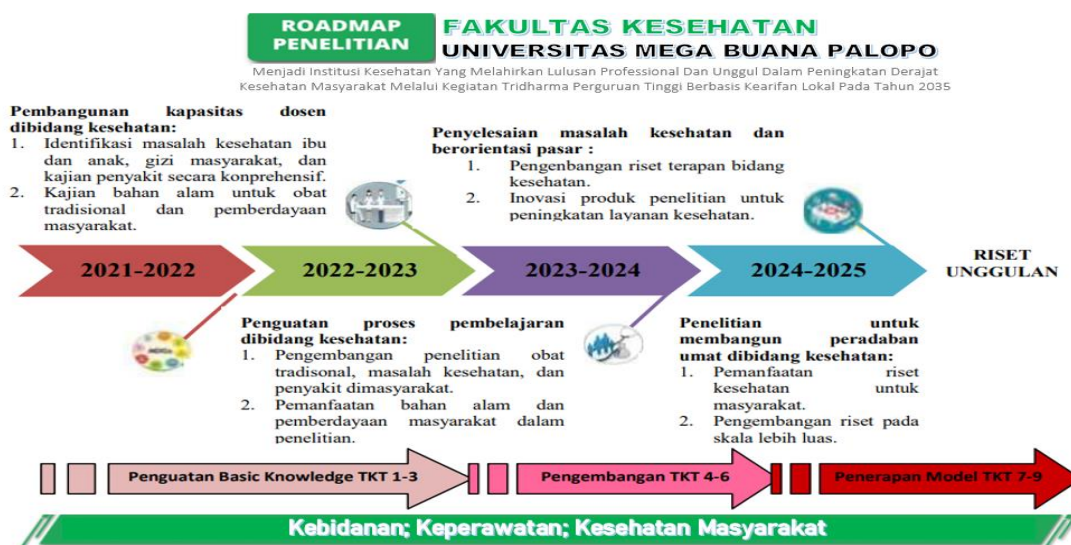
ROADMAP PENELITIAN

FAKULTAS KESEHATAN
UNIVERSITAS MEGA BUANA PALOPO

Menjadi Institusi Kesehatan Yang Melahirkan Lulusan Professional Dan Unggul Dalam Peningkatan Derajat Kesehatan Masyarakat Melalui Kegiatan Tridharma Perguruan Tinggi Berbasis Kearifan Lokal Pada Tahun 2035

Pembangunan kapasitas dosen dibidang kesehatan:
1. Identifikasi masalah kesehatan ibu dan anak, gizi masyarakat, dan kajian penyakit secara konprehensif.
2. Kajian bahan alam untuk obat tradisional dan pemberdayaan masyarakat.

Penyelesaian masalah kesehatan dan berorientasi pasar :
1. Pengenbangan riset terapan bidang kesehatan.
2. Inovasi produk penelitian untuk peningkatan layanan kesehatan.

2021-2022

2022-2023

2023-2024

2024-2025

RISET UNGGULAN

Penguatan proses pembelajaran dibidang kesehatan:
1. Pengembangan penelitian obat tradisonal, masalah kesehatan, dan penyakit dimasyarakat.
2. Pemanfaatan bahan alam dan pemberdayaan masyarakat dalam penelitian.

Penelitian untuk membangun peradaban umat dibidang kesehatan:
1. Pemanfaatan riset kesehatan untuk masyarakat.
2. Pengembangan riset pada skala lebih luas.

Penguatan Basic Knowledge TKT 1-3

Pengembangan TKT 4-6

Penerapan Model TKT 7-9

Kebidanan; Keperawatan; Kesehatan Masyarakat